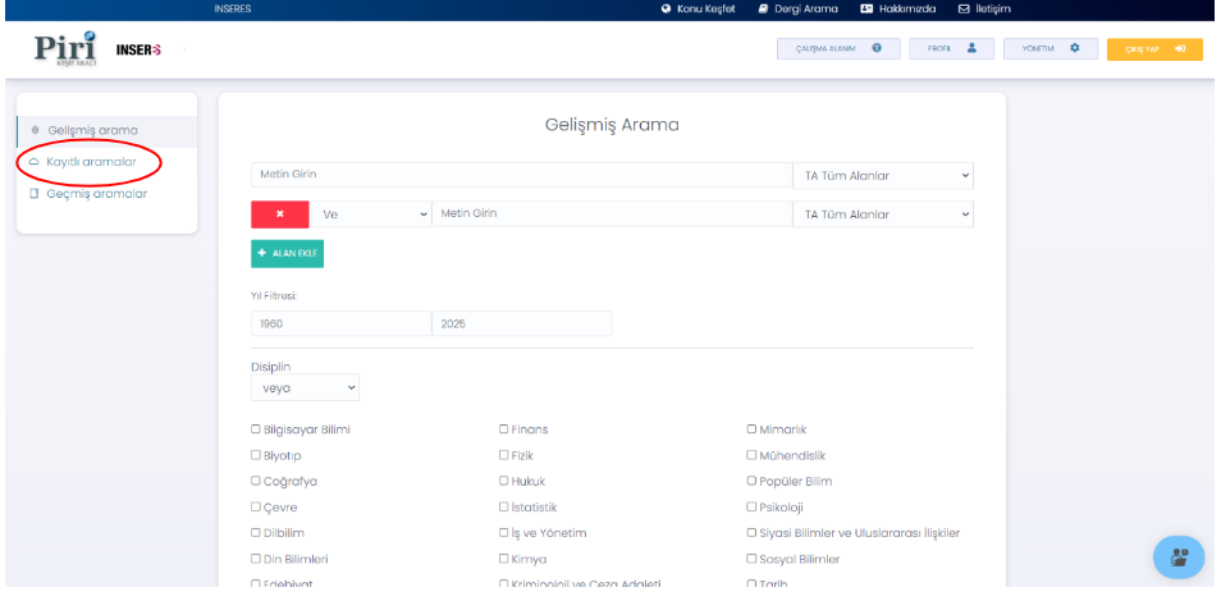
INSERES

Konu Keşfet  Dergi Arama  Hakkımızda  İletişim

Piri KEŞİF ARACI  INSERES

ÇALIŞMA ALANIM  PROFİL  YÖNETİM  ÇIKIŞ YAP

Gelişmiş arama
Kayıtlı aramalar
Geçmiş aramalar

Gelişmiş Arama

Metin Girin  TA Tüm Alanlar

×  Ve  Metin Girin  TA Tüm Alanlar

+ ALAN EKLE

Yıl Filtresi:

1960  2025

Disiplin
veya

| | | |
|---|---|---|
| Bilgisayar Bilimi | Finans | Mimarlık |
| Biyotıp | Fizik | Mühendislik |
| Coğrafya | Hukuk | Popüler Bilim |
| Çevre | İstatistik | Psikoloji |
| Dilbilim | İş ve Yönetim | Siyasi Bilimler ve Uluslararası İlişkiler |
| Din Bilimleri | Kimya | Sosyal Bilimler |
| Edebiyat | Kriminoloji ve Ceza Adaleti | Tarih |